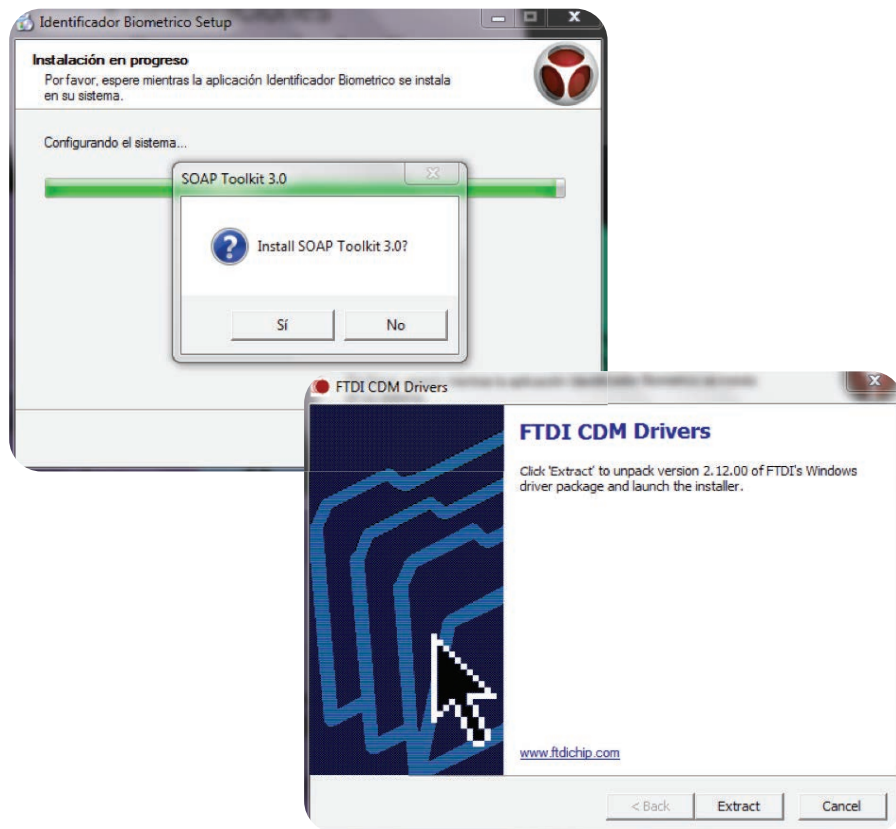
Identificador Biometrico Setup

Instalación en progreso

Por favor, espere mientras la aplicación Identificador Biometrico se instala en su sistema.

Configurando el sistema...

SOAP Toolkit 3.0

Install SOAP Toolkit 3.0?

Sí

No

FTDI CDM Drivers

FTDI CDM Drivers

Click 'Extract' to unpack version 2.12.00 of FTDI's Windows driver package and launch the installer.

www.ftdichip.com

< Back

Extract

Cancel